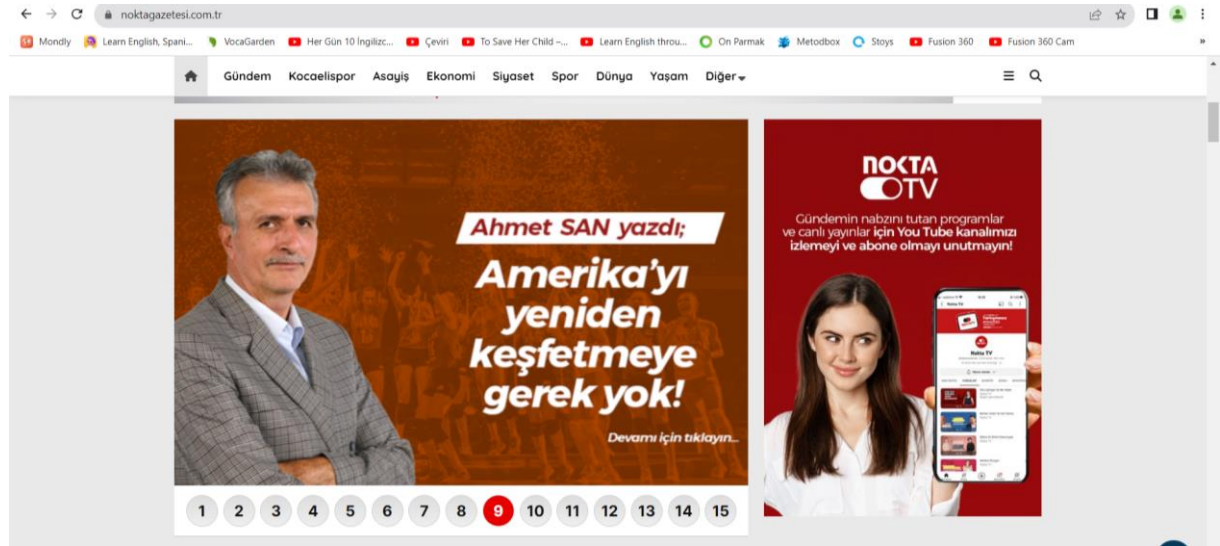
noktagazetesi.com.tr

Mondly   Learn English, Spani...   VocaGarden   Her Gün 10 İngilizc...   Çeviri   To Save Her Child -...   Learn English throu...   On Parmak   Metodbox   Stoys   Fusion 360   Fusion 360 Cam

Gündem   Kocaelispor   Asayiş   Ekonomi   Siyaset   Spor   Dünya   Yaşam   Diğer

Ahmet SAN yazdı;

Amerika'yı yeniden keşfetmeye gerek yok!

Devamı için tıklayın...

1 2 3 4 5 6 7 8 9 10 11 12 13 14 15

NOKTA TV

Gündemin nabzını tutan programlar ve canlı yayınlar için You Tube kanalımızı izlemeyi ve abone olmayı unutmayın!

Nokta TV